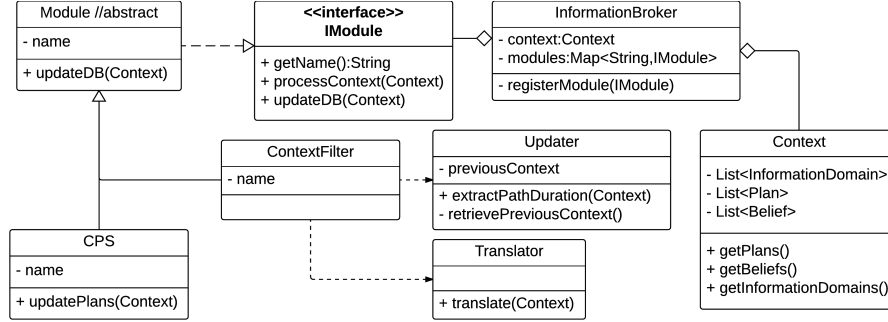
Module //abstract

- name

+ updateDB(Context)

<<interface>>
IModule

+ getName():String
+ processContext(Context)
+ updateDB(Context)

InformationBroker

- context:Context
- modules:Map<String,IModule>

- registerModule(IModule)

Context

- List<InformationDomain>
- List<Plan>
- List<Belief>

+ getPlans()
+ getBeliefs()
+ getInformationDomains()

ContextFilter

- name

Updater

- previousContext

+ extractPathDuration(Context)
- retrievePreviousContext()

CPS

- name

+ updatePlans(Context)

Translator

+ translate(Context)